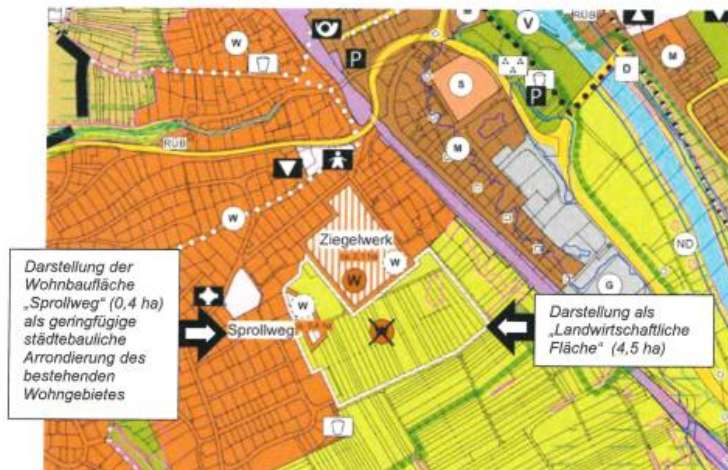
RÜB
W
P
V
RÜB
D
M
S
P
RÜB
M
W
Ziegelwerk
W
W
ND
G
W
Darstellung der Wohnbaufläche „Sprollweg“ (0,4 ha) als geringfügige städtebauliche Arrondierung des bestehenden Wohngebietes

Sprollweg

Darstellung als „Landwirtschaftliche Fläche“ (4,5 ha)